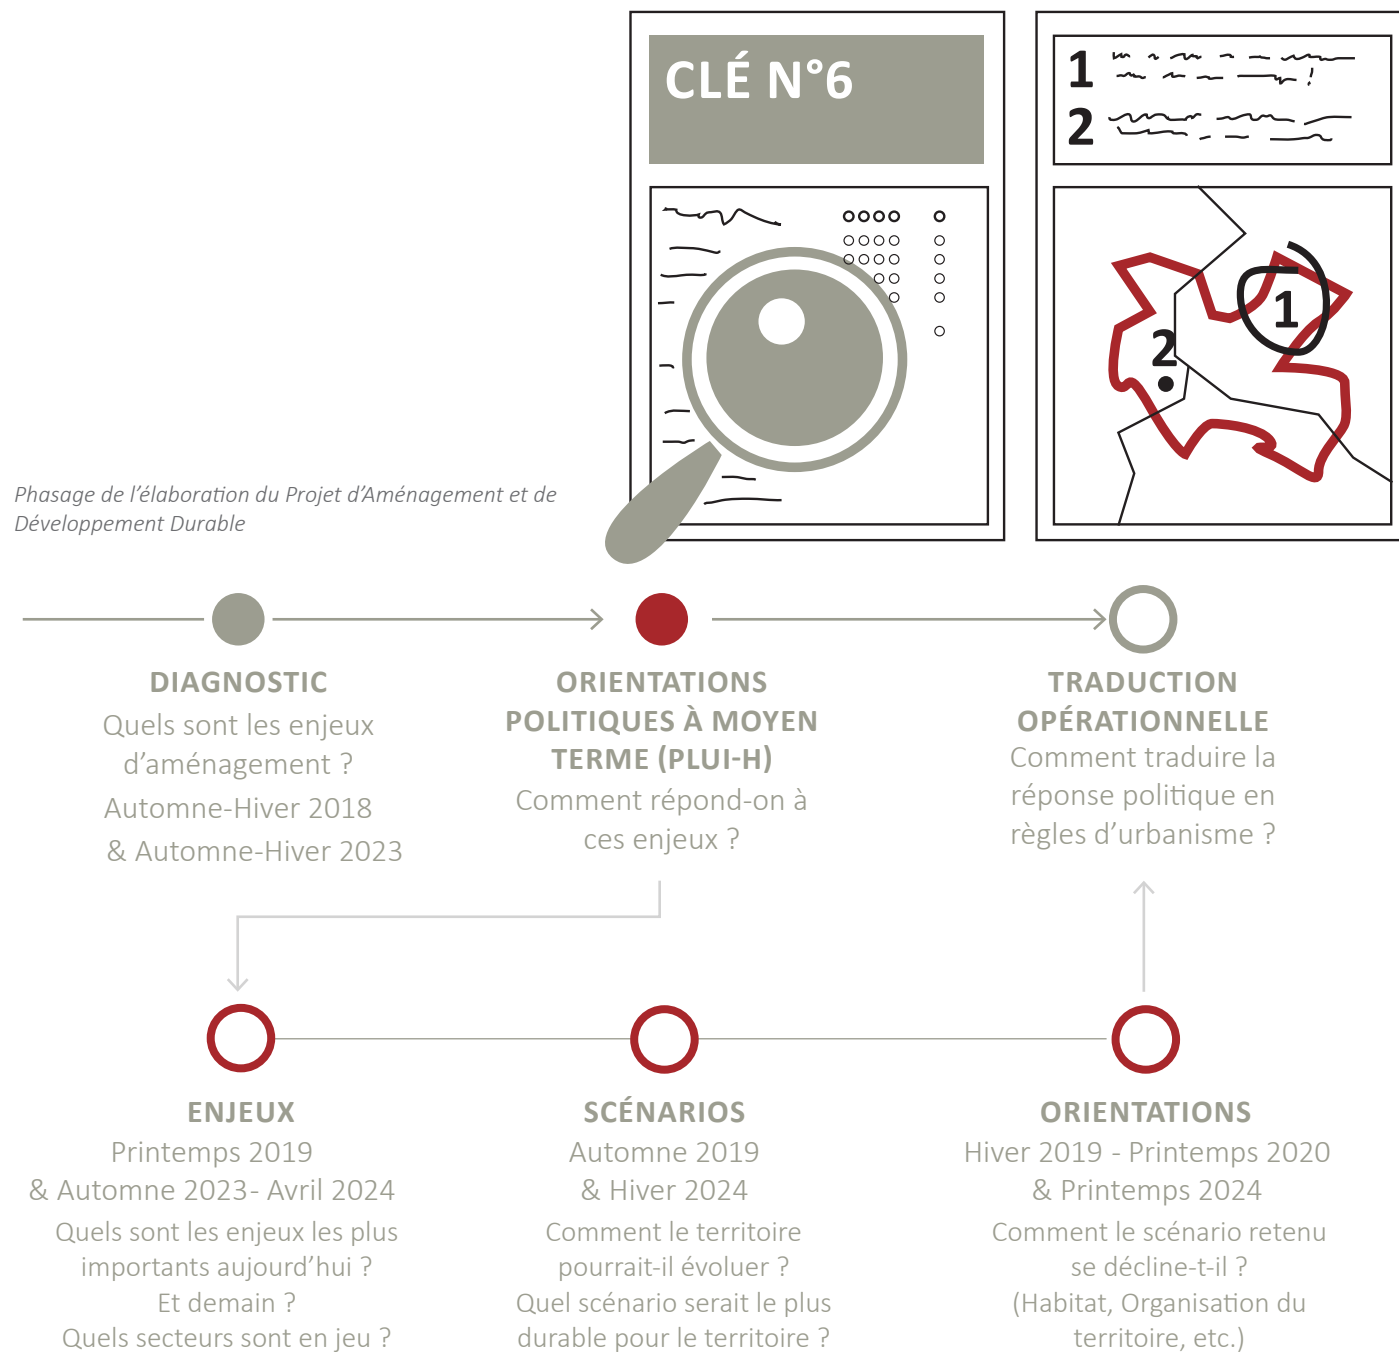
CLÉ N°6

1

2

1

2

Phasage de l'élaboration du Projet d'Aménagement et de Développement Durable

DIAGNOSTIC
Quels sont les enjeux d'aménagement ?
Automne-Hiver 2018
& Automne-Hiver 2023

ORIENTATIONS POLITIQUES À MOYEN TERME (PLUI-H)
Comment répond-on à ces enjeux ?

TRADUCTION OPÉRATIONNELLE
Comment traduire la réponse politique en règles d'urbanisme ?

ENJEUX
Printemps 2019
& Automne 2023- Avril 2024
Quels sont les enjeux les plus importants aujourd'hui ?
Et demain ?
Quels secteurs sont en jeu ?

SCÉNARIOS
Automne 2019
& Hiver 2024
Comment le territoire pourrait-il évoluer ?
Quel scénario serait le plus durable pour le territoire ?

ORIENTATIONS
Hiver 2019 - Printemps 2020
& Printemps 2024
Comment le scénario retenu se décline-t-il ?
(Habitat, Organisation du territoire, etc.)